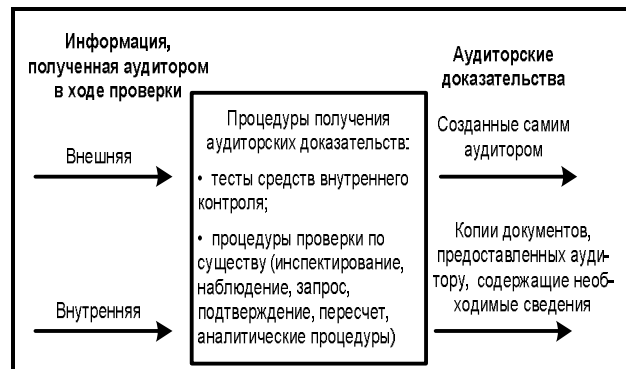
Информация, полученная аудитором в ходе проверки

Внешняя

Внутренняя

Процедуры получения аудиторских доказательств:

• тесты средств внутреннего контроля;

• процедуры проверки по существу (инспектирование, наблюдение, запрос, подтверждение, пересчет, аналитические процедуры)

Аудиторские доказательства

Созданные самим аудитором

Копии документов, предоставленных аудитору, содержащие необходимые сведения